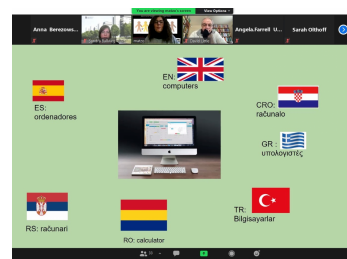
You are viewing Andrea's screen View Options

Anna Berezowe...

Angela.Farrell U...

Sarah Olthoff

EN: computers

ES: ordenadores

CRO: računalo

GR: υπολογιστές

RS: računari

RO: calculator

TR: Bilgisayarlar